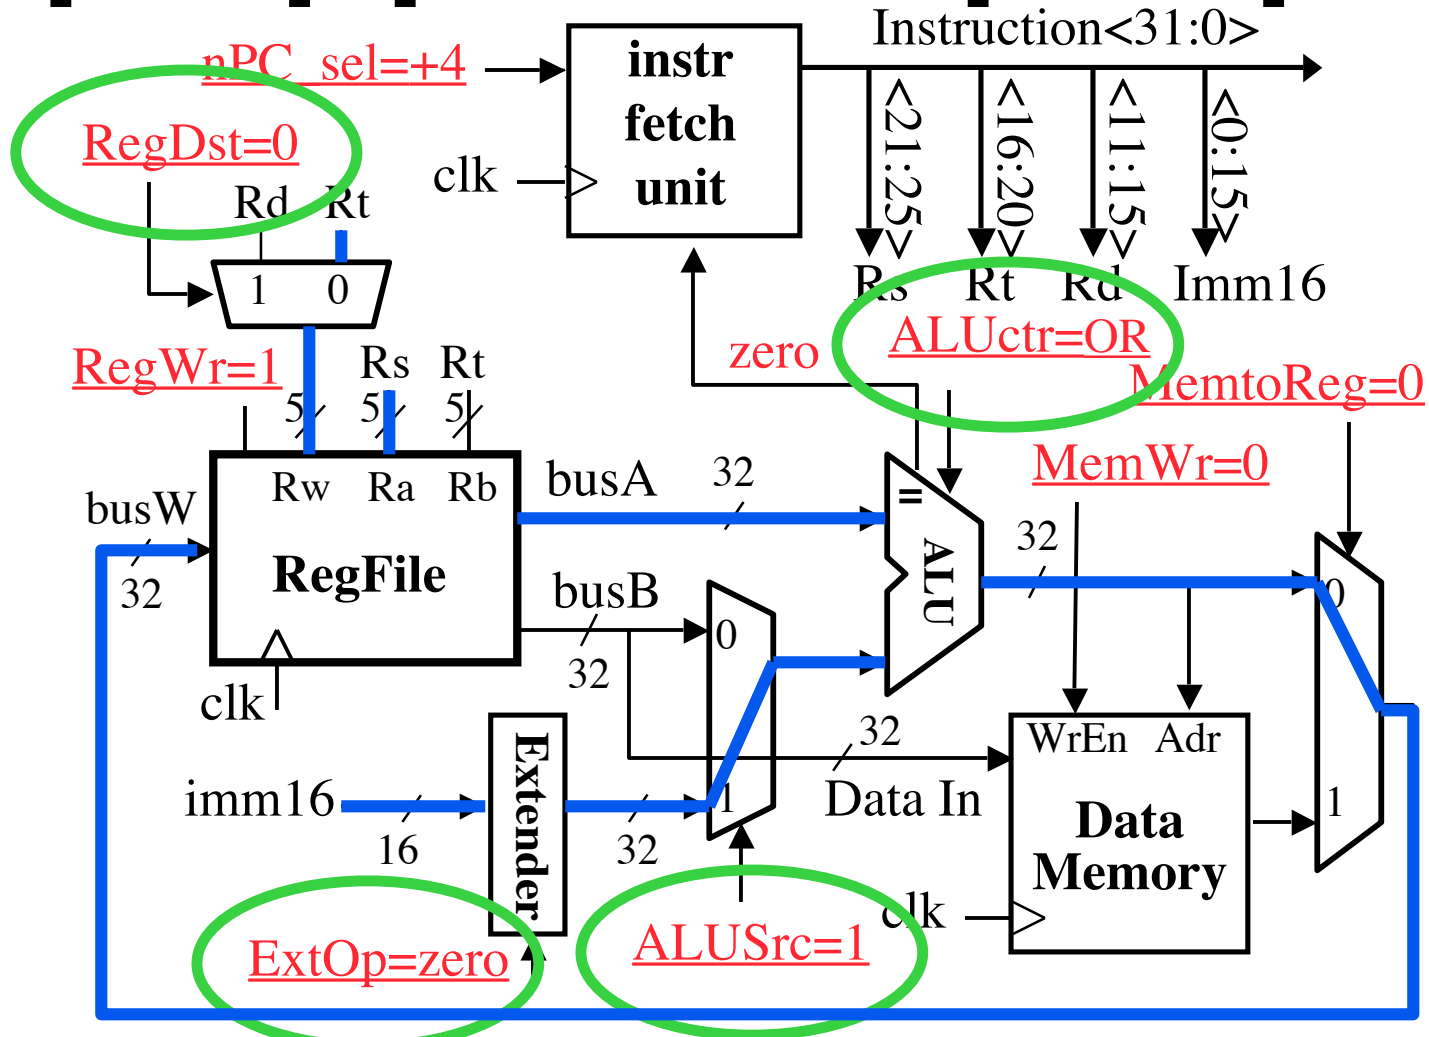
nPC_sel=+4
instr fetch unit
Instruction<31:0>
clk
<21:25>
<16:20>
<11:15>
<0:15>
Rs
Rt
Rd
Imm16
RegDst=0
Rd
Rt
1
0
zero
ALUctr=OR
RegWr=1
Rs
Rt
MemtoReg=0
5
5
5
Rw
Ra
Rb
busA
32
MemWr=0
busW
=
ALU
32
32
RegFile
busB
0
0
clk
32
32
WrEn
Adr
imm16
Extender
1
Data In
Data Memory
1
16
32
clk
ExtOp=zero
ALUSrc=1